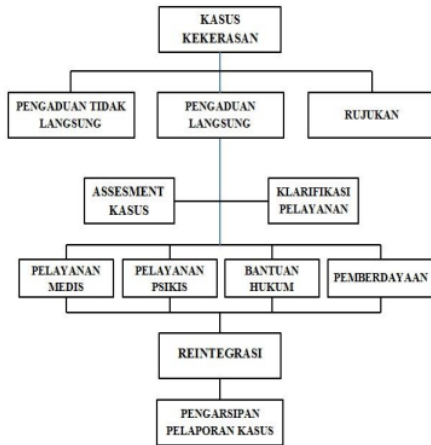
KASUS KEKERASAN

PENGADUAN TIDAK LANGSUNG

PENGADUAN LANGSUNG

RUJUKAN

ASSESMENT KASUS

KLARIFIKASI PELAYANAN

PELAYANAN MEDIS

PELAYANAN PSIKIS

BANTUAN HUKUM

PEMBERDAYAAN

REINTEGRASI

PENGARSIPAN PELAPORAN KASUS